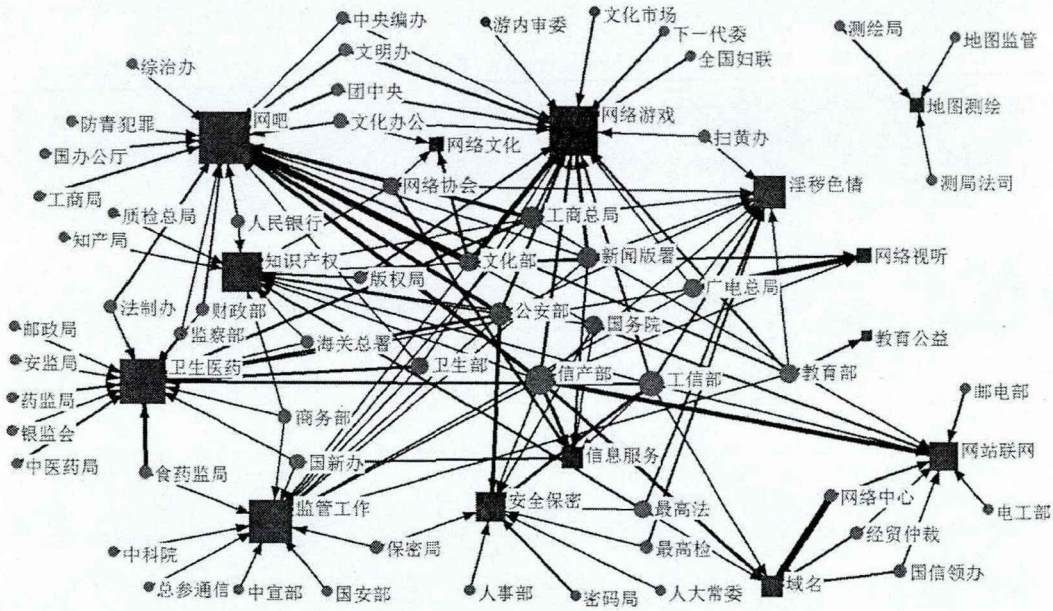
中央编办
游内审委
文化市场
下一代委
全国妇联
测绘局
地图监管
综治办
文明办
团中央
地图测绘
防青犯罪
网吧
文化办公
网络文化
网络游戏
扫黄办
国办公厅
网络协会
淫秽色情
测局法司
工商局
质检总局
人民银行
工商总局
知产局
知识产权
版权局
文化部
新闻版署
网络视听
法制办
财政部
广电总局
邮政局
监察部
公安部
国务院
教育公益
安监局
卫生医药
海关总署
卫生部
信产部
工信部
教育部
药监局
邮电部
银监会
商务部
中医药局
国新办
信息服务
网站联网
食药监局
网络中心
安全保密
最高法
电工部
监管工作
经贸仲裁
中科院
保密局
最高检
国信领办
总参通信
中宣部
国安部
人事部
密码局
人大常委
域名